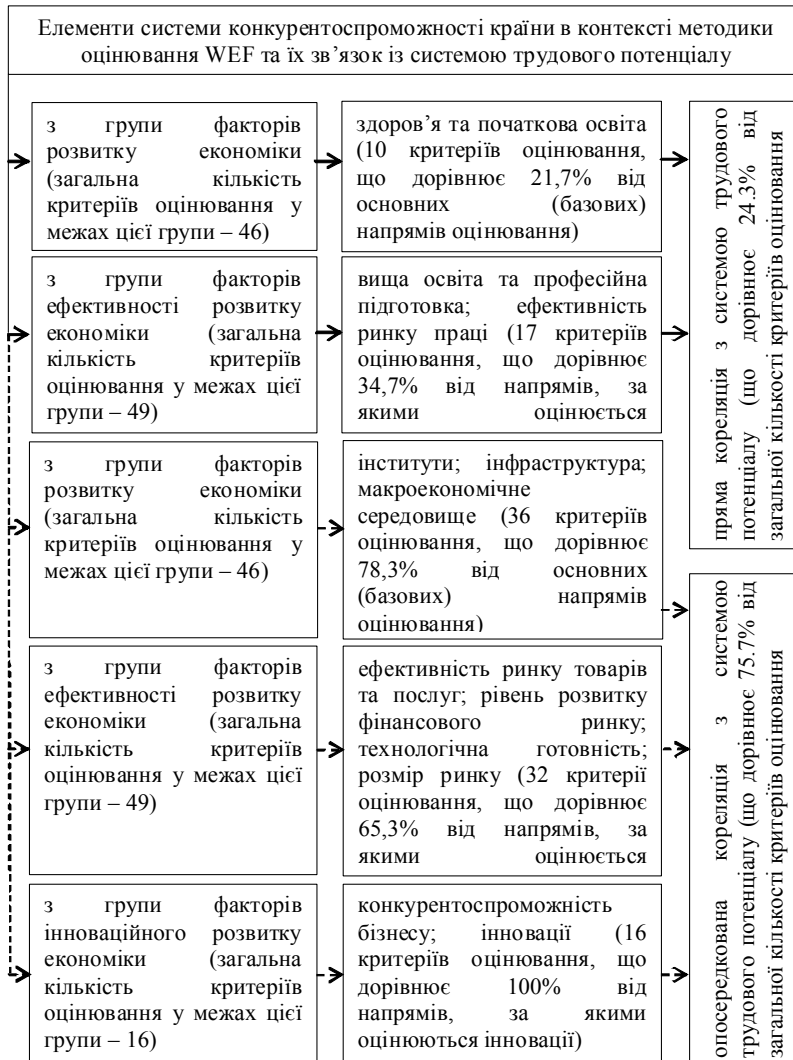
Елементи системи конкурентоспроможності країни в контексті методики оцінювання WEF та їх зв'язок із системою трудового потенціалу

з групи факторів розвитку економіки (загальна кількість критеріїв оцінювання у межах цієї групи – 46)

здоров'я та початкова освіта (10 критеріїв оцінювання, що дорівнює 21,7% від основних (базових) напрямів оцінювання)

з групи факторів ефективності розвитку економіки (загальна кількість критеріїв оцінювання у межах цієї групи – 49)

вища освіта та професійна підготовка; ефективність ринку праці (17 критеріїв оцінювання, що дорівнює 34,7% від напрямів, за якими оцінюється

з групи факторів розвитку економіки (загальна кількість критеріїв оцінювання у межах цієї групи – 46)

інститути; інфраструктура; макроекономічне середовище (36 критеріїв оцінювання, що дорівнює 78,3% від основних (базових) напрямів оцінювання)

з групи факторів ефективності розвитку економіки (загальна кількість критеріїв оцінювання у межах цієї групи – 49)

ефективність ринку товарів та послуг; рівень розвитку фінансового ринку; технологічна готовність; розмір ринку (32 критерії оцінювання, що дорівнює 65,3% від напрямів, за якими оцінюється

з групи факторів інноваційного розвитку економіки (загальна кількість критеріїв оцінювання у межах цієї групи – 16)

конкурентоспроможність бізнесу; інновації (16 критеріїв оцінювання, що дорівнює 100% від напрямів, за якими оцінюються інновації)

пряма кореляція з системою трудового потенціалу (що дорівнює 24.3% від загальної кількості критеріїв оцінювання

опосередкована кореляція з системою трудового потенціалу (що дорівнює 75.7% від загальної кількості критеріїв оцінювання